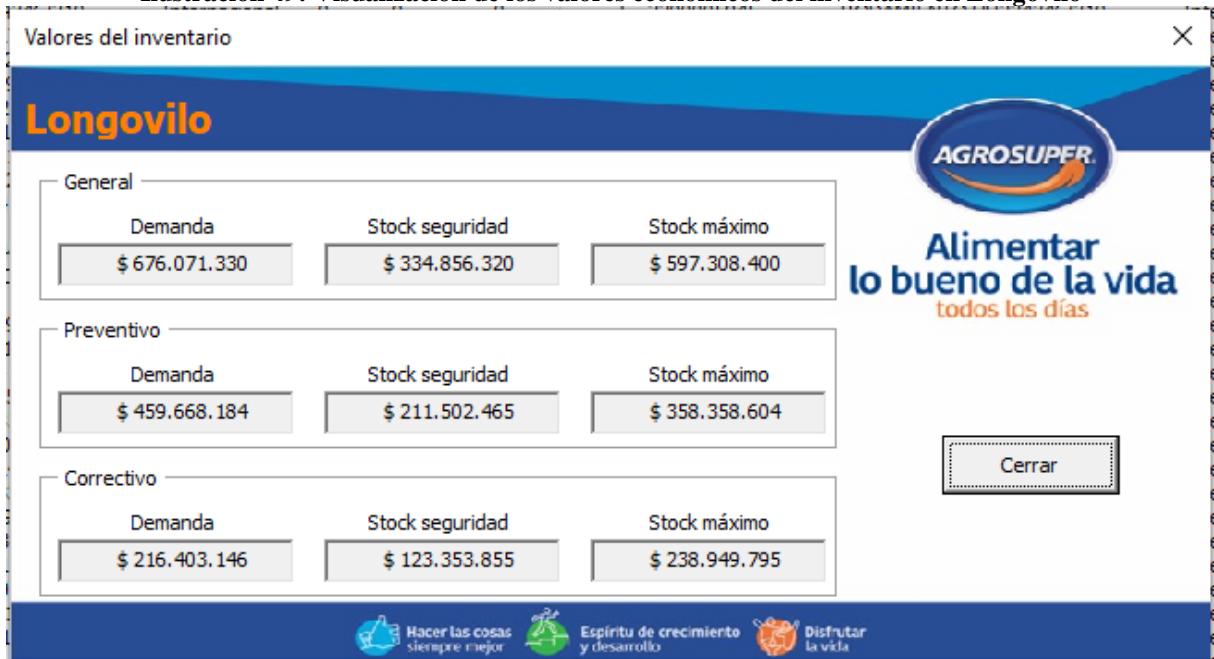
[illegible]

Valores del inventario

×

Longovilo

AGROSUPER

Alimentar lo bueno de la vida todos los días

General

| Demanda | Stock seguridad | Stock máximo |
|---|---|---|
| \$ 676.071.330 | \$ 334.856.320 | \$ 597.308.400 |

Preventivo

| Demanda | Stock seguridad | Stock máximo |
|---|---|---|
| \$ 459.668.184 | \$ 211.502.465 | \$ 358.358.604 |

Correctivo

| Demanda | Stock seguridad | Stock máximo |
|---|---|---|
| \$ 216.403.146 | \$ 123.353.855 | \$ 238.949.795 |

Cerrar

Hacer las cosas siempre mejor

Espíritu de crecimiento y desarrollo

Disfrutar la vida